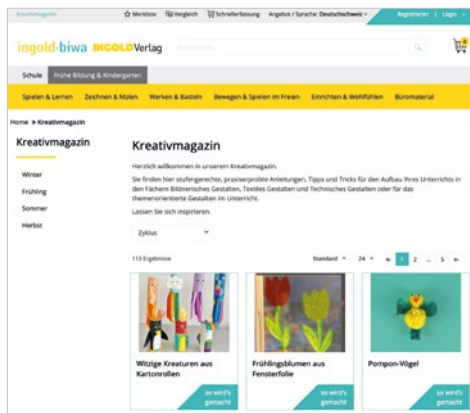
Kreativmagazin

Merkliste | Vergleich | Schnellerfassung | Angebot / Sprache: Deutschschweiz | Registrieren | Login

ingold-biwa INGOLDVerlag

Schule | Frühe Bildung & Kindergarten

Spielen & Lernen | Zeichnen & Malen | Werken & Basteln | Bewegen & Spielen im Freien | Einrichten & Wohlfühlen | Büromaterial

Home > Kreativmagazin

Kreativmagazin

Winter
Frühling
Sommer
Herbst

Kreativmagazin

Herzlich willkommen in unserem Kreativmagazin.

Sie finden hier stufengerechte, praxiserprobte Anleitungen, Tipps und Tricks für den Aufbau Ihres Unterrichts in den Fächern Bildnerisches Gestalten, Textiles Gestalten und Technisches Gestalten oder für das themenorientierte Gestalten im Unterricht.

Lassen Sie sich inspirieren.

Zyklus

113 Ergebnisse

Standard | 24 | 1 | 2 | ... | 5

Witzige Kreaturen aus Kartonrollen
so wird's gemacht

Frühlingsblumen aus Fensterfolie
so wird's gemacht

Pompon-Vögel
so wird's gemacht